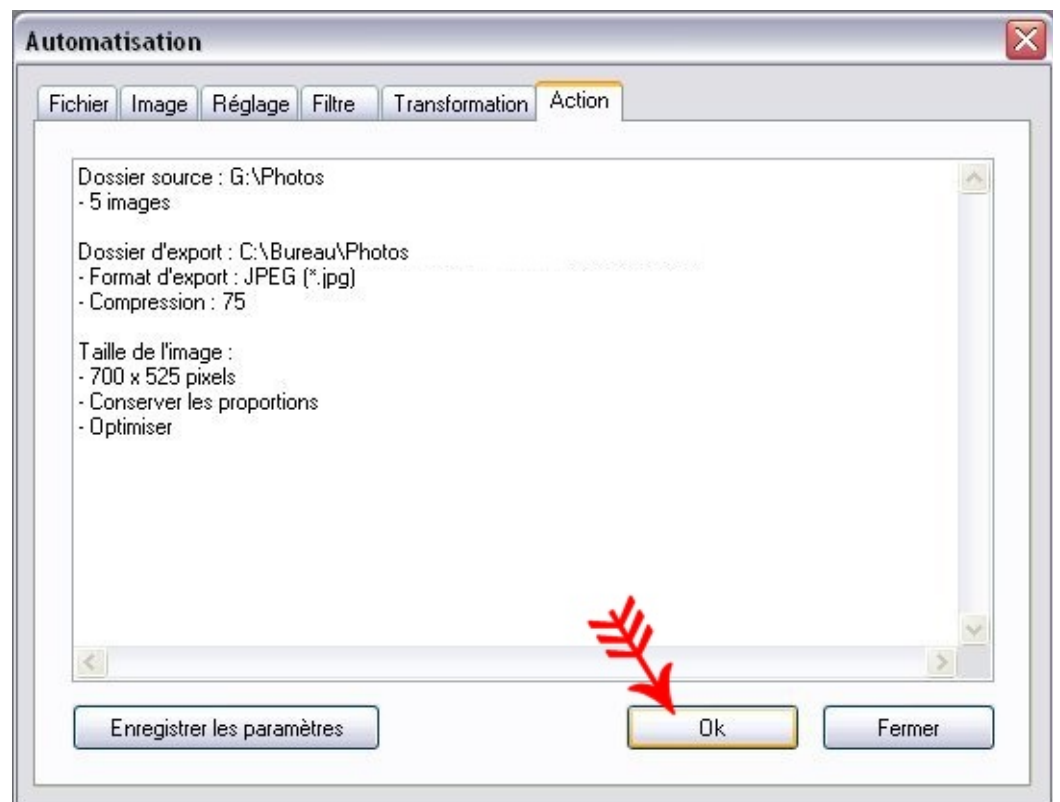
Automatisation

Fichier | Image | Réglage | Filtre | Transformation | Action

Dossier source : G:\Photos
- 5 images

Dossier d'export : C:\Bureau\Photos
- Format d'export : JPEG (*.jpg)
- Compression : 75

Taille de l'image :
- 700 x 525 pixels
- Conserver les proportions
- Optimiser

Enregistrer les paramètres

Ok

Fermer